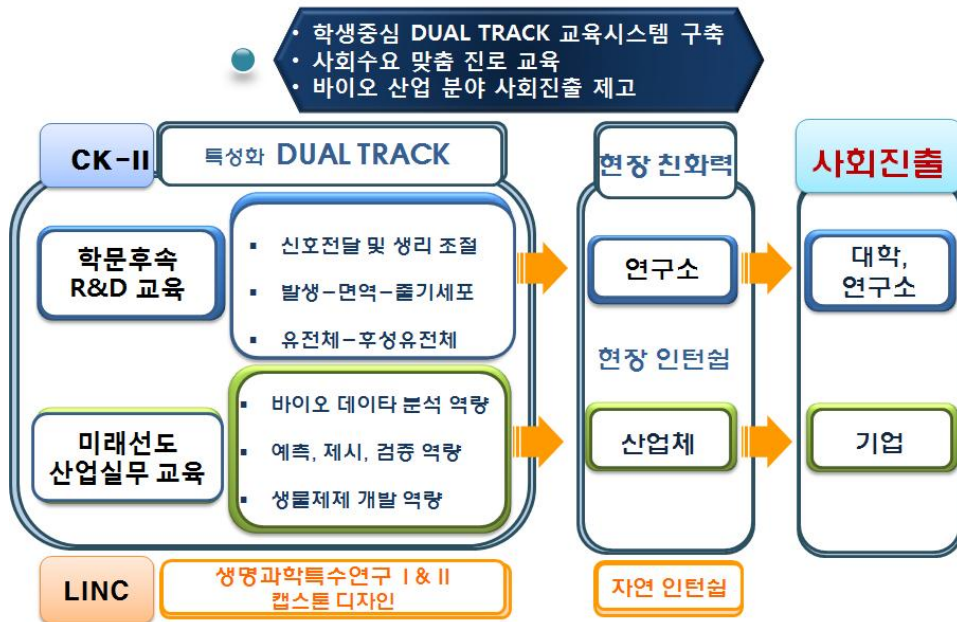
• 학생중심 DUAL TRACK 교육시스템 구축
• 사회수요 맞춤 진로 교육
• 바이오 산업 분야 사회진출 제고

CK-II

특성화 DUAL TRACK

학문후속 R&D 교육

▪ 신호전달 및 생리 조절
▪ 발생-면역-줄기세포
▪ 유전체-후성유전체

미래선도 산업실무 교육

▪ 바이오 데이타 분석 역량
▪ 예측, 제시, 검증 역량
▪ 생물제제 개발 역량

현장 친화력

연구소

현장 인턴쉽

산업체

사회진출

대학, 연구소

기업

LINC

생명과학특수연구 I & II
캡스톤 디자인

자연 인턴쉽